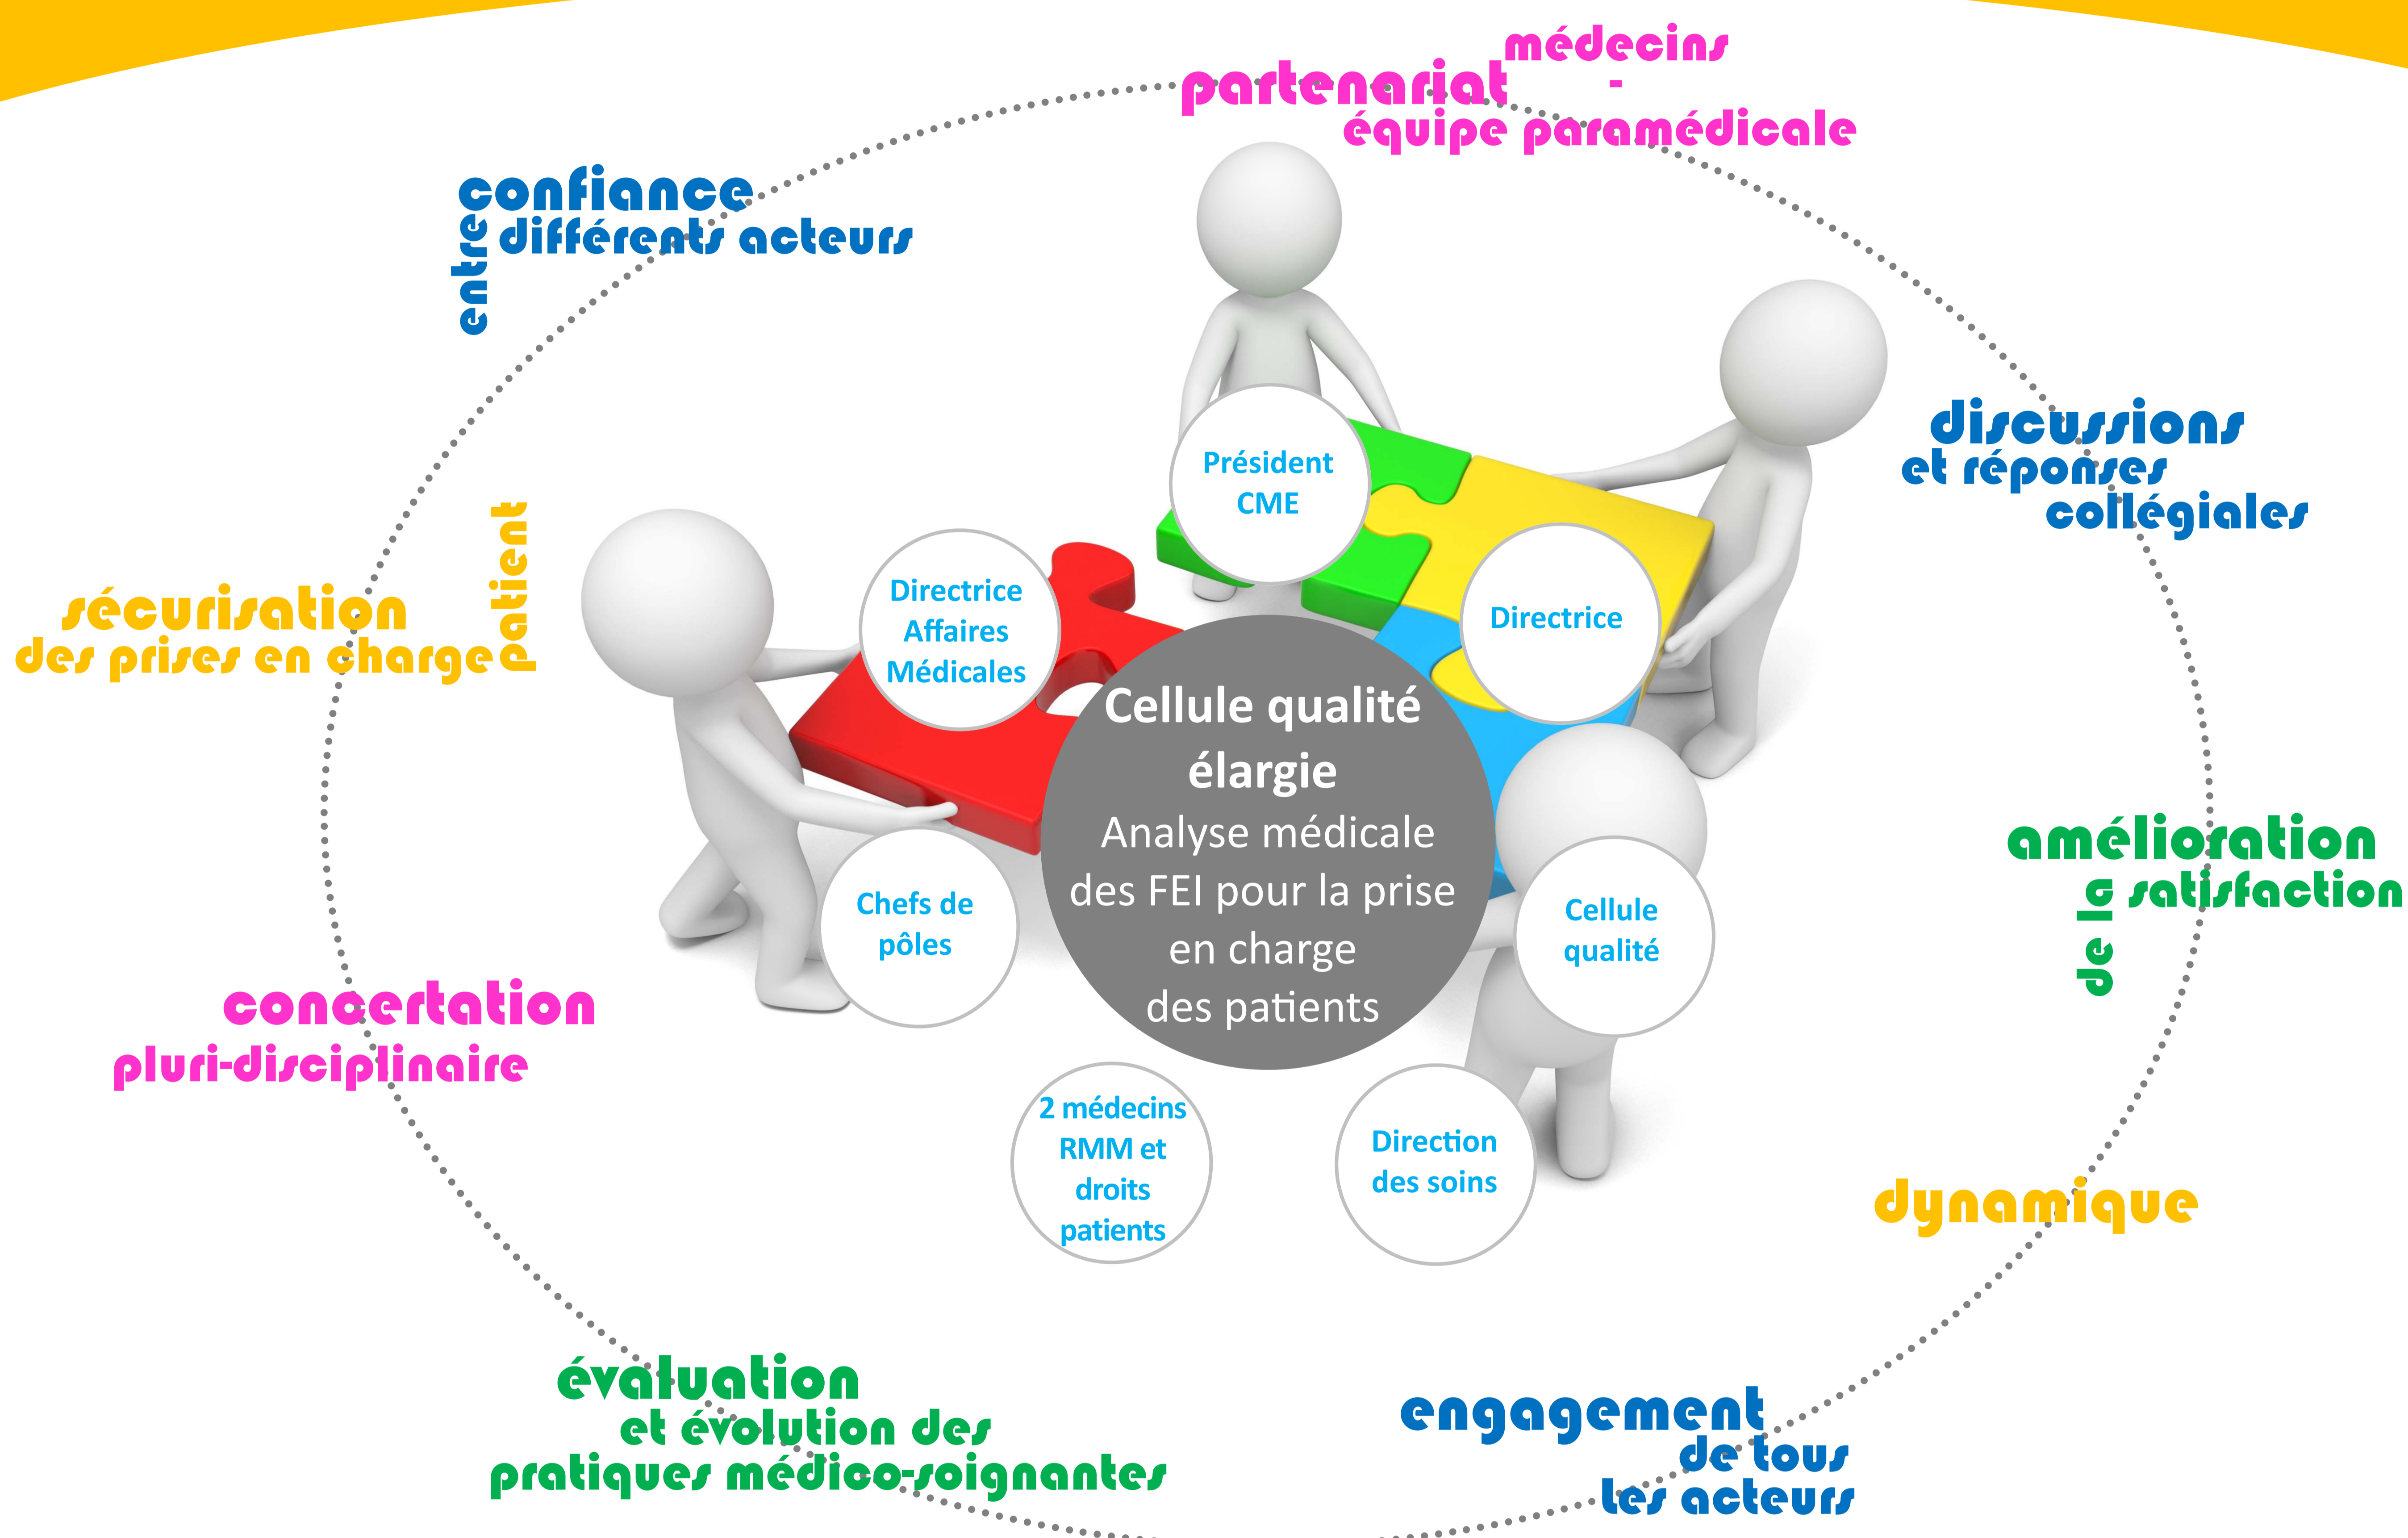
partenariat médecins - équipe paramédicale

confiance entre différents acteurs

discussions et réponses collégiales

sécurisation des prises en charge patient

Président CME

Directrice Affaires Médicales

Directrice

Cellule qualité élargie
Analyse médicale des FEI pour la prise en charge des patients

Chefs de pôles

Cellule qualité

amélioration de la satisfaction

concertation pluri-disciplinaire

2 médecins RMM et droits patients

Direction des soins

dynamique

évaluation et évolution des pratiques médico-soignantes

engagement de tous les acteurs